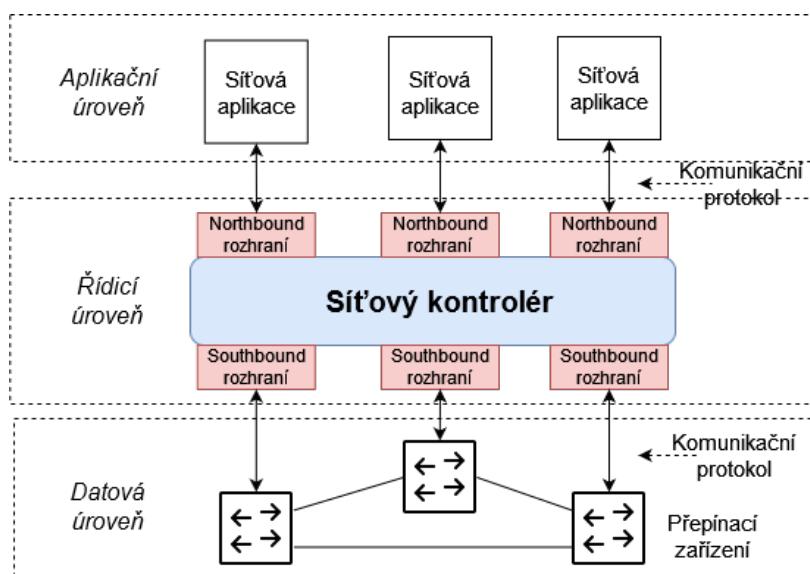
Aplikační úroveň

Síťová aplikace

Síťová aplikace

Síťová aplikace

Komunikační protokol

Northbound rozhraní

Northbound rozhraní

Northbound rozhraní

Řídicí úroveň

Síťový kontrolér

Southbound rozhraní

Southbound rozhraní

Southbound rozhraní

Komunikační protokol

Datová úroveň

Přepínací zařízení